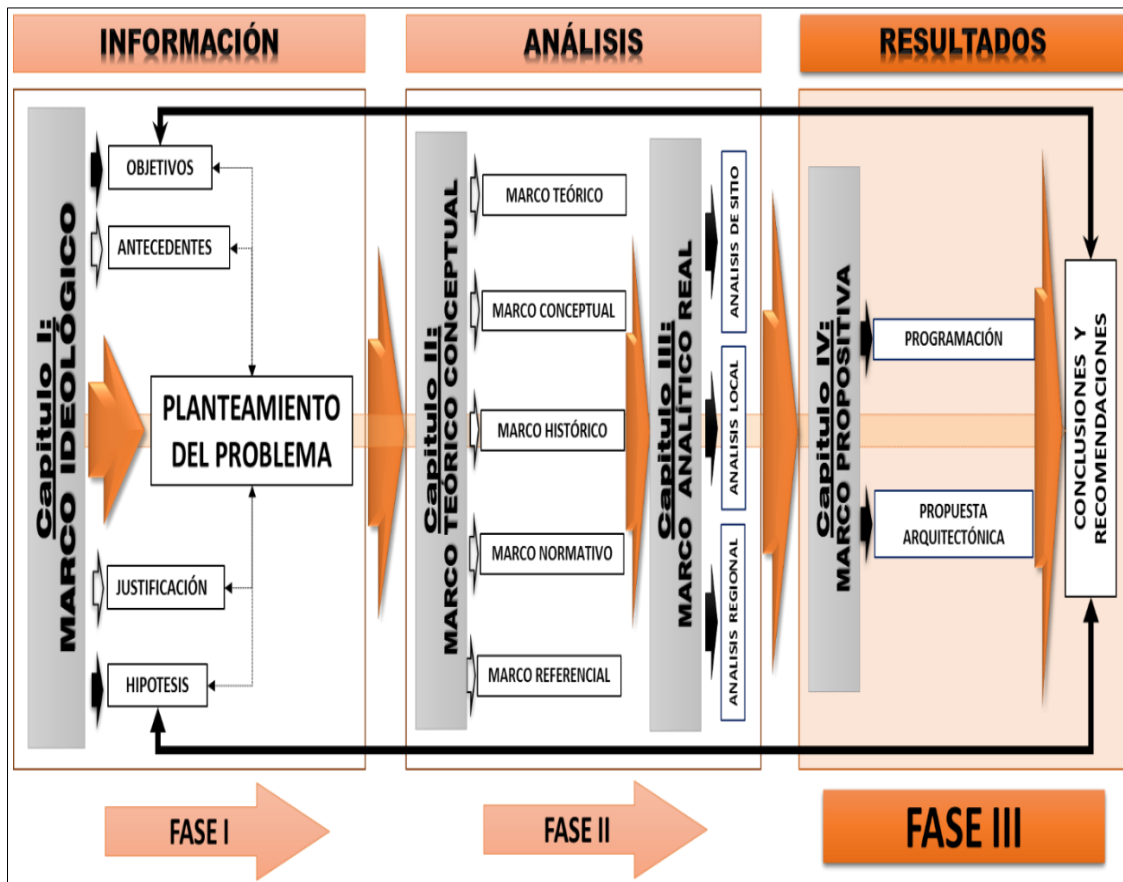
INFORMACIÓN

ANÁLISIS

RESULTADOS

Capitulo I:
MARCO IDEOLÓGICO

OBJETIVOS

ANTECEDENTES

PLANTEAMIENTO DEL PROBLEMA

JUSTIFICACIÓN

HIPOTESIS

Capitulo II:
MARCO TEÓRICO CONCEPTUAL

MARCO TEÓRICO

MARCO CONCEPTUAL

MARCO HISTÓRICO

MARCO NORMATIVO

MARCO REFERENCIAL

Capitulo III:
MARCO ANALÍTICO REAL

ANALISIS DE SITIO

ANALISIS LOCAL

ANALISIS REGIONAL

Capitulo IV:
MARCO PROPOSITIVA

PROGRAMACIÓN

PROPUESTA ARQUITECTÓNICA

CONCLUSIONES Y RECOMENDACIONES

FASE I

FASE II

FASE III